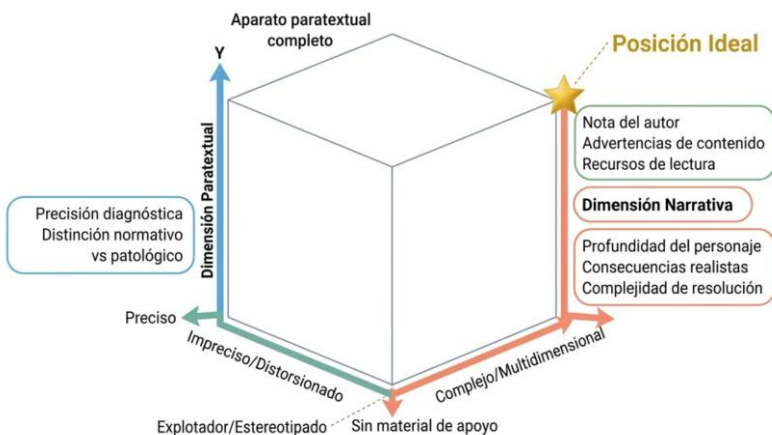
Aparato paratextual completo

Posición Ideal

Y

Dimensión Paratextual

Nota del autor
Advertencias de contenido
Recursos de lectura

Precisión diagnóstica
Distinción normativo vs patológico

Dimensión Narrativa

Profundidad del personaje
Consecuencias realistas
Complejidad de resolución

Preciso

Impreciso/Distorsionado

Complejo/Multidimensional

Explotador/Estereotipado

Sin material de apoyo